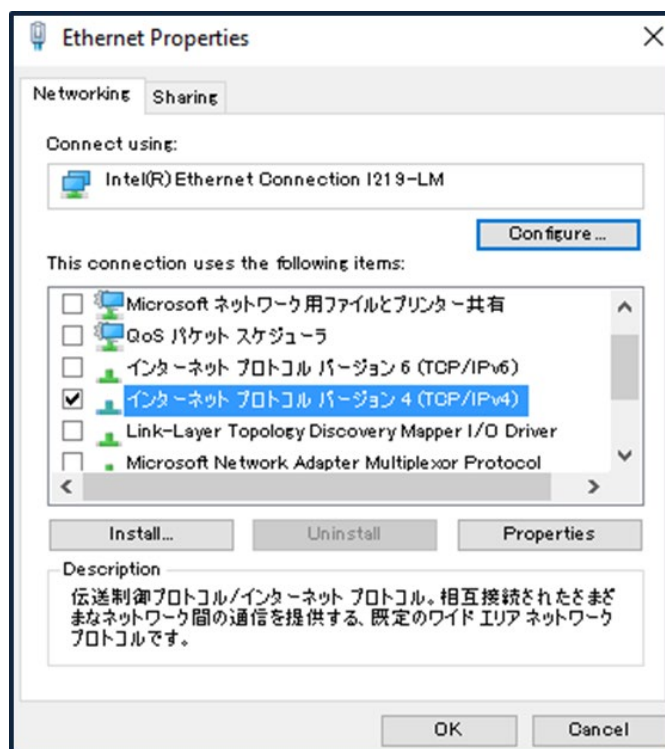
Ethernet Properties

Networking Sharing

Connect using:

Intel(R) Ethernet Connection I219-LM

Configure...

This connection uses the following items:

Microsoft ネットワーク用ファイルとプリンター共有
QoS パケット スケジューラ
インターネット プロトコル バージョン 6 (TCP/IPv6)
インターネット プロトコル バージョン 4 (TCP/IPv4)
Link-Layer Topology Discovery Mapper I/O Driver
Microsoft Network Adapter Multiplexor Protocol

Install... Uninstall Properties

Description
伝送制御プロトコル/インターネット プロトコル。相互接続されたさまざまなネットワーク間の通信を提供する、既定のワイド エリア ネットワーク プロトコルです。

OK Cancel